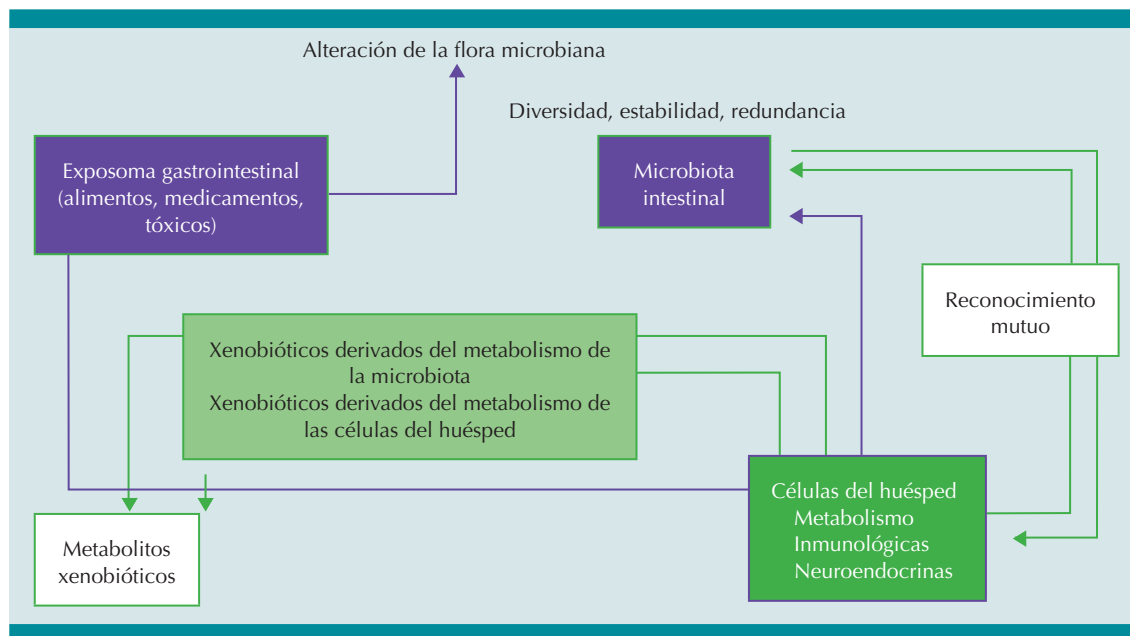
Alteración de la flora microbiana

Diversidad, estabilidad, redundancia

Exposoma gastrointestinal (alimentos, medicamentos, tóxicos)

Microbiota intestinal

Reconocimiento mutuo

Xenobióticos derivados del metabolismo de la microbiota
Xenobióticos derivados del metabolismo de las células del huésped

Células del huésped
Metabolismo
Inmunológicas
Neuroendocrinas

Metabolitos xenobióticos